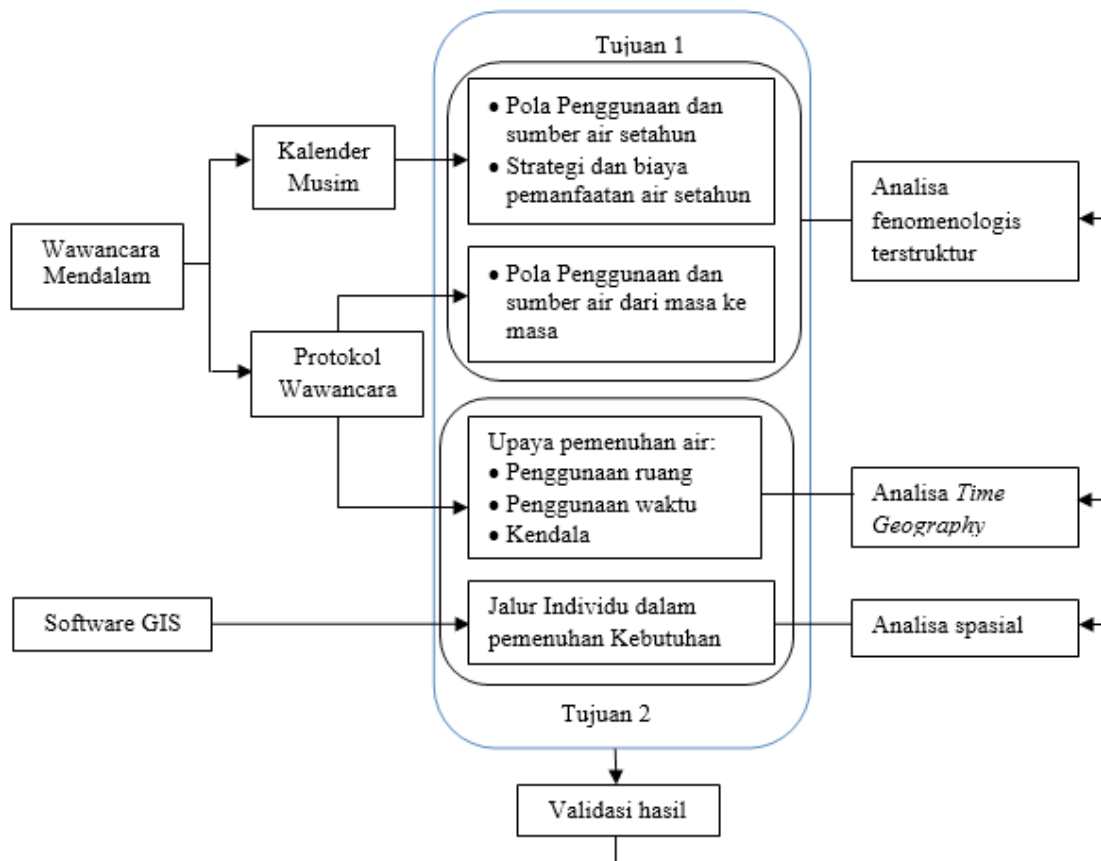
Tujuan 1

Wawancara Mendalam

Kalender Musim

Protokol Wawancara

Software GIS

• Pola Penggunaan dan sumber air setahun
• Strategi dan biaya pemanfaatan air setahun

• Pola Penggunaan dan sumber air dari masa ke masa

Upaya pemenuhan air:
• Penggunaan ruang
• Penggunaan waktu
• Kendala

Jalur Individu dalam pemenuhan Kebutuhan

Tujuan 2

Analisa fenomenologis terstruktur

Analisa *Time Geography*

Analisa spasial

Validasi hasil